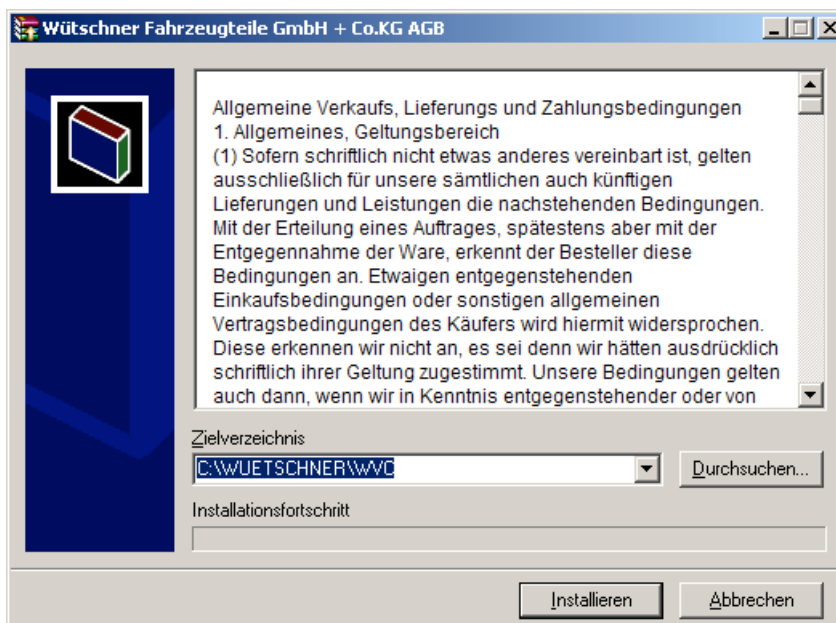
Wütschner Fahrzeugteile GmbH + Co.KG AGB

Allgemeine Verkaufs, Lieferungs und Zahlungsbedingungen
1. Allgemeines, Geltungsbereich
(1) Sofern schriftlich nicht etwas anderes vereinbart ist, gelten ausschließlich für unsere sämtlichen auch künftigen Lieferungen und Leistungen die nachstehenden Bedingungen. Mit der Erteilung eines Auftrages, spätestens aber mit der Entgegennahme der Ware, erkennt der Besteller diese Bedingungen an. Etwaigen entgegenstehenden Einkaufsbedingungen oder sonstigen allgemeinen Vertragsbedingungen des Käufers wird hiermit widersprochen. Diese erkennen wir nicht an, es sei denn wir hätten ausdrücklich schriftlich ihrer Geltung zugestimmt. Unsere Bedingungen gelten auch dann, wenn wir in Kenntnis entgegenstehender oder von

Zielverzeichnis
C:\WUETSCHNER\WVO
Durchsuchen...
Installationsfortschritt
Installieren
Abbrechen